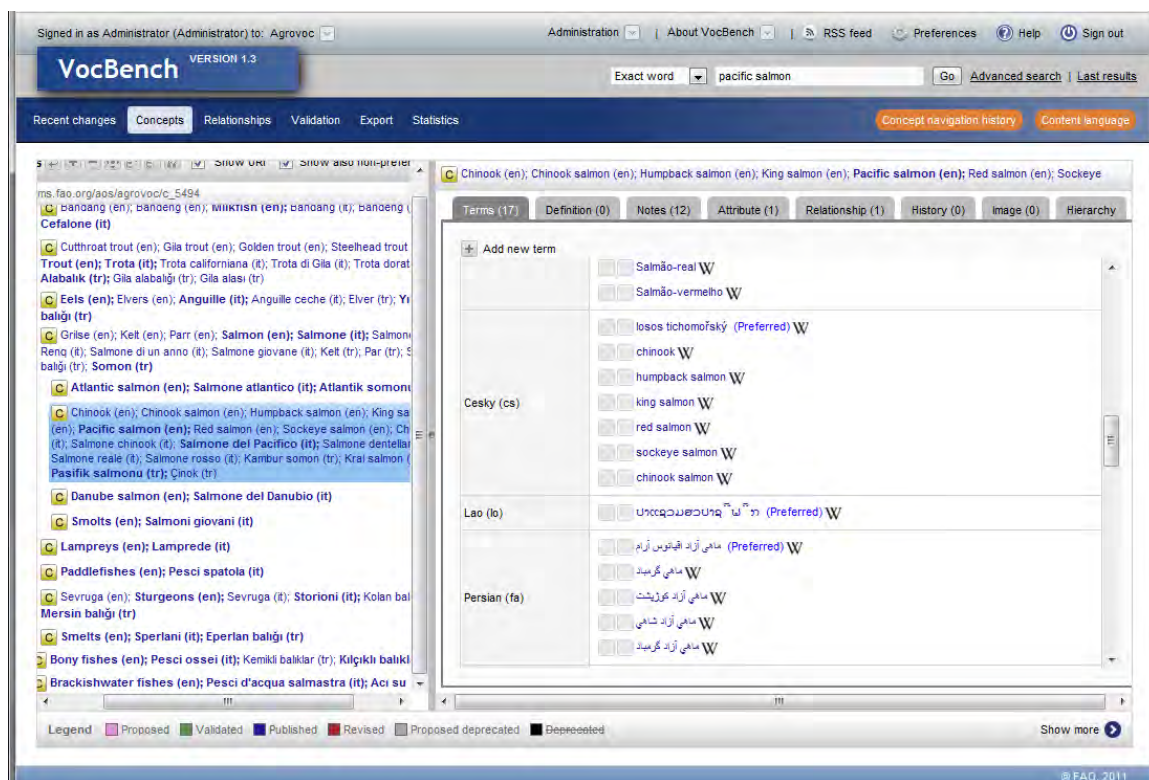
Signed in as Administrator (Administrator) to: Agrovoc

Administration | About VocBench | RSS feed Preferences Help Sign out

VocBench VERSION 1.3

Exact word pacific salmon Go Advanced search | Last results

Recent changes Concepts Relationships Validation Export Statistics

Concept navigation history Content language

Show URI Show also non-prefer

ms.fao.org/aos/agrovoc/c_5494

C Bandang (en); Bandeng (en); Milkfish (en); Bandang (it); Bandeng ( Cefalone (it)

C Cutthroat trout (en); Gila trout (en); Golden trout (en); Steelhead trout Trout (en); Trota (it); Trota californiana (it); Trota di Gila (it); Trota dorat Alabalık (tr); Gila alabalığı (tr); Gila alası (tr)

C Eels (en); Elvers (en); Anguille (it); Anguille ceche (it); Elver (tr); Yı balığı (tr)

C Grilse (en); Kelt (en); Parr (en); Salmon (en); Salmone (it); Salmon Renq (it); Salmone di un anno (it); Salmone giovane (it); Kelt (tr); Par (tr); S balığı (tr); Somon (tr)

C Atlantic salmon (en); Salmone atlantico (it); Atlantik somon

C Chinook (en); Chinook salmon (en); Humpback salmon (en); King sa (en); Pacific salmon (en); Red salmon (en); Sockeye salmon (en); Ch (it); Salmone chinook (it); Salmone del Pacifico (it); Salmone dentellat Salmone reale (it); Salmone rosso (it); Kambur somon (tr); Kral salmon ( Pasifik salmonu (tr); Çinok (tr)

C Danube salmon (en); Salmone del Danubio (it)

C Smolts (en); Salmoni giovani (it)

C Lampreys (en); Lamprede (it)

C Paddlefishes (en); Pesci spatola (it)

C Sevruga (en); Sturgeons (en); Sevruga (it); Storioni (it); Kolan bal Mersin balığı (tr)

C Smelts (en); Sperlani (it); Eperlan balığı (tr)

C Bony fishes (en); Pesci ossei (it); Kemikli balıklar (tr); Kılçıklı balıkl

C Brackishwater fishes (en); Pesci d'acqua salmastra (it); Acı su

C Chinook (en); Chinook salmon (en); Humpback salmon (en); King salmon (en); Pacific salmon (en); Red salmon (en); Sockeye

Terms (17) Definition (0) Notes (12) Attribute (1) Relationship (1) History (0) Image (0) Hierarchy

Add new term

| | |
|---|---|
| | Salmão-real W<br>Salmão-vermelho W |
| Cesky (cs) | losos tichomořský (Preferred) W<br>chinook W<br>humpback salmon W<br>king salmon W<br>red salmon W<br>sockeye salmon W<br>chinook salmon W |
| Lao (lo) | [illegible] (Preferred) W |
| Persian (fa) | ماهی آزاد اقیانوس آرام (Preferred) W<br>ماهی گرمباد W<br>ماهی آزاد کوزیشت W<br>ماهی آزاد شاهی W<br>ماهی آزاد گرمباد W |

Legend Proposed Validated Published Revised Proposed deprecated Deprecated

Show more

© FAO 2011